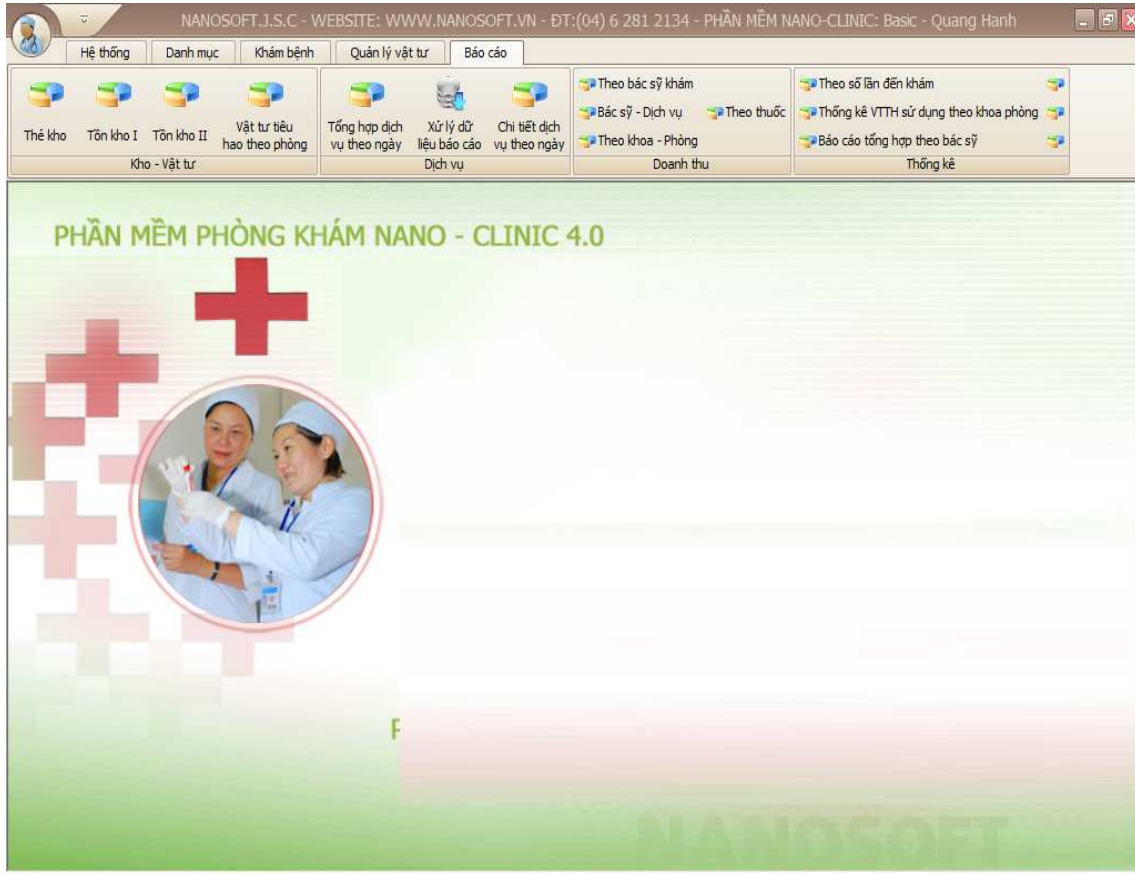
NANOSOFT.J.S.C - WEBSITE: WWW.NANOSOFT.VN - ĐT:(04) 6 281 2134 - PHẦN MỀM NANO-CLINIC: Basic - Quang Hanh

Hệ thống | Danh mục | Khám bệnh | Quản lý vật tư | Báo cáo

Thẻ kho | Tồn kho I | Tồn kho II | Vật tư tiêu hao theo phòng
Kho - Vật tư

Tổng hợp dịch vụ theo ngày | Xử lý dữ liệu báo cáo | Chi tiết dịch vụ theo ngày
Dịch vụ

Theo bác sỹ khám
Bác sỹ - Dịch vụ
Theo thuốc
Theo khoa - Phòng
Doanh thu

Theo số lần đến khám
Thống kê VTTH sử dụng theo khoa phòng
Báo cáo tổng hợp theo bác sỹ
Thống kê

PHẦN MỀM PHÒNG KHÁM NANO - CLINIC 4.0

F

NANOSOFT